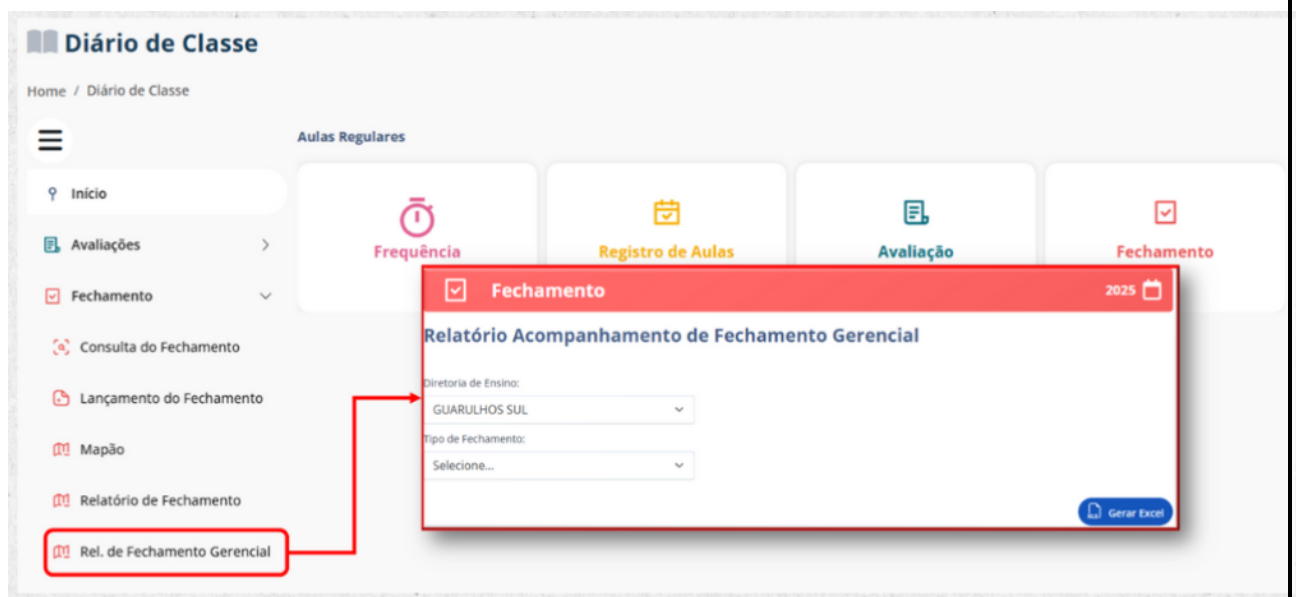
Diário de Classe

Home / Diário de Classe

Aulas Regulares

Início

Avaliações

Fechamento

Consulta do Fechamento

Lançamento do Fechamento

Mapão

Relatório de Fechamento

Rel. de Fechamento Gerencial

Frequência

Registro de Aulas

Avaliação

Fechamento

Fechamento

2025

Relatório Acompanhamento de Fechamento Gerencial

Diretoria de Ensino:

GUARULHOS SUL

Tipo de Fechamento:

Selecione...

Gerar Excel